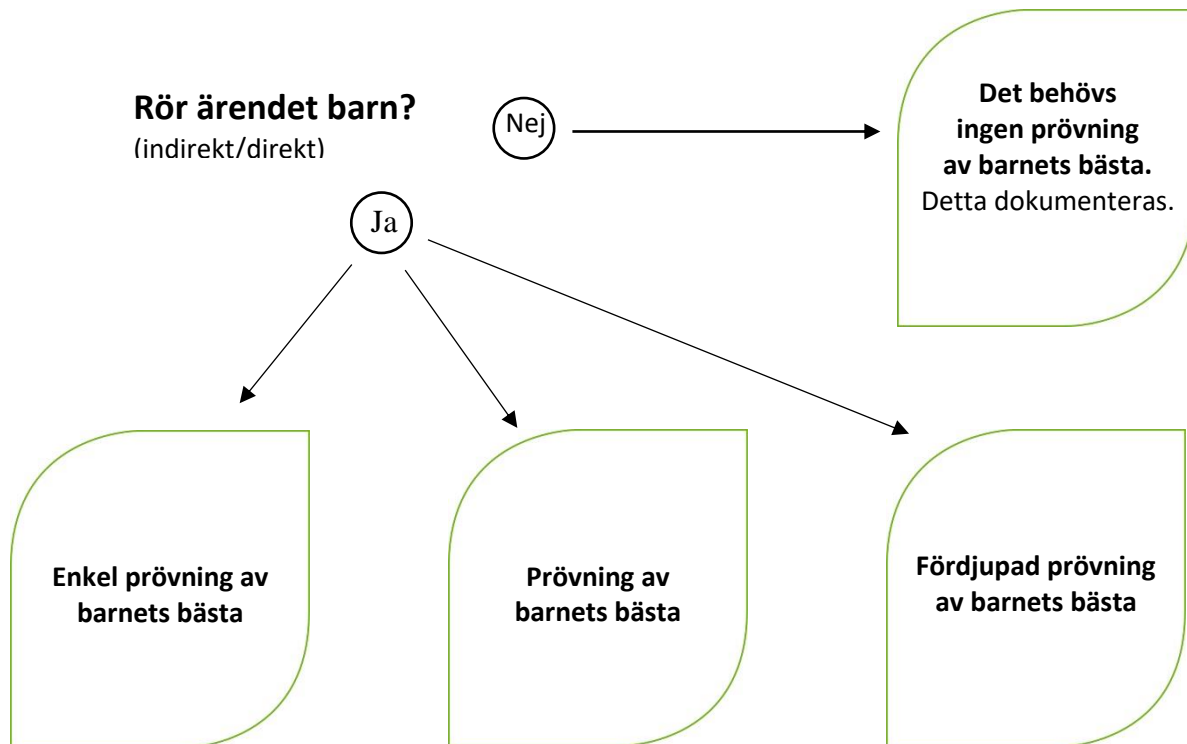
**Rör ärendet barn?**
(indirekt/direkt)

Nej

**Det behövs ingen prövning av barnets bästa.** Detta dokumenteras.

Ja

**Enkel prövning av barnets bästa**

**Prövning av barnets bästa**

**Fördjupad prövning av barnets bästa**